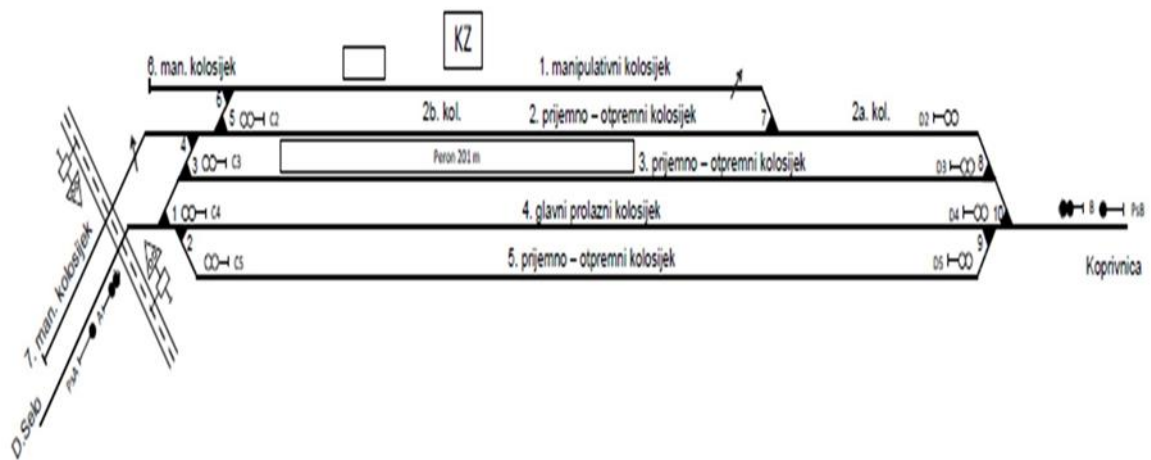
KZ

6. man. kolosijek

1. manipulativni kolosijek

6

5 C2

2b. kol.

2. prijemno – otpremni kolosijek

7

2a. kol.

D2

4

3 C3

Peron 201 m

3. prijemno – otpremni kolosijek

D3 8

1 C4

4. glavni prolazni kolosijek

D4 10

B PrB

2

C5

5. prijemno – otpremni kolosijek

D5 9

Koprivnica

7. man. kolosijek

PrA A

D.Selo